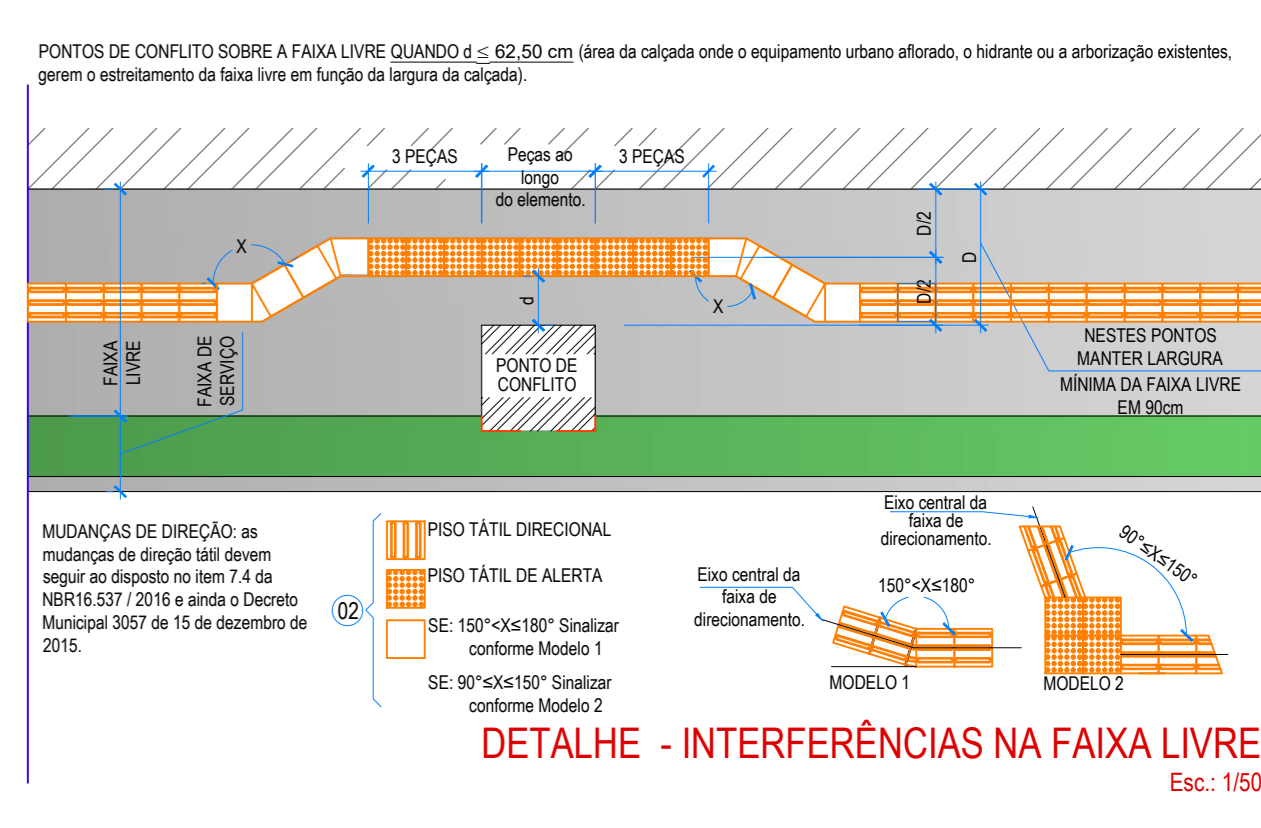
PONTOS DE CONFLITO SOBRE A FAIXA LIVRE QUANDO d $\leq$ 62,50 cm (área da calçada onde o equipamento urbano aflorado, o hidrante ou a arborização existentes, gerem o estreitamento da faixa livre em função da largura da calçada).

3 PEÇAS

Peças ao longo do elemento.

3 PEÇAS

X

D/2

D

D/2

d

X

FAIXA LIVRE

FAIXA DE SERVIÇO

PONTO DE CONFLITO

NESTES PONTOS MANTER LARGURA MÍNIMA DA FAIXA LIVRE EM 90cm

MUDANÇAS DE DIREÇÃO: as mudanças de direção tátil devem seguir ao disposto no item 7.4 da NBR16.537 / 2016 e ainda o Decreto Municipal 3057 de 15 de dezembro de 2015.

02

PISO TÁTIL DIRECIONAL

PISO TÁTIL DE ALERTA

SE: 150°<X≤180° Sinalizar conforme Modelo 1

SE: 90°≤X≤150° Sinalizar conforme Modelo 2

Eixo central da faixa de direcionamento.

150°<X≤180°

MODELO 1

Eixo central da faixa de direcionamento.

90°≤X≤150°

MODELO 2

DETALHE - INTERFERÊNCIAS NA FAIXA LIVRE

Esc.: 1/50